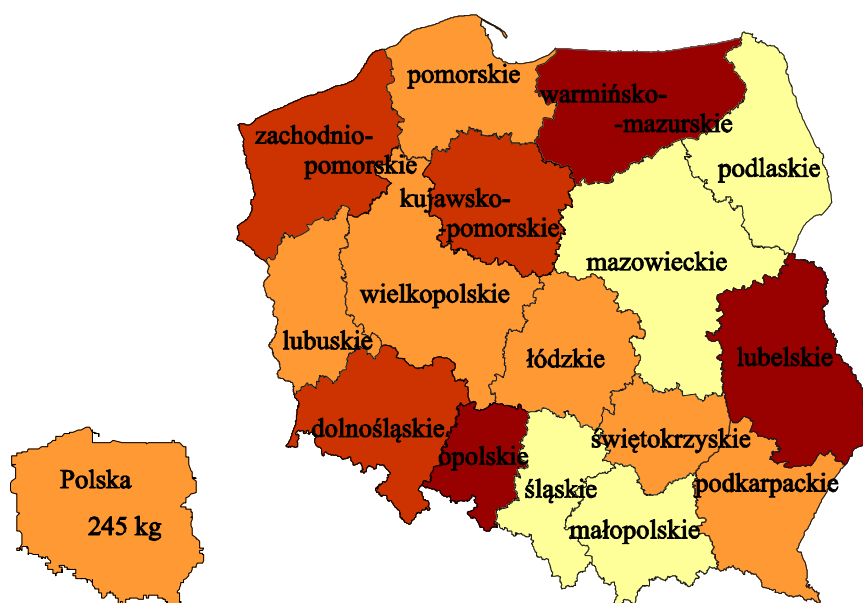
pomorskie
warmińsko-
-mazurskie
zachodnio-
pomorskie
kujawsko-
pomorskie
podlaskie
mazowieckie
wielkopolskie
lubuskie
łódzkie
lubelskie
dolnośląskie
opolskie
świętokrzyskie
śląskie
podkarpackie
małopolskie
Polska
245 kg